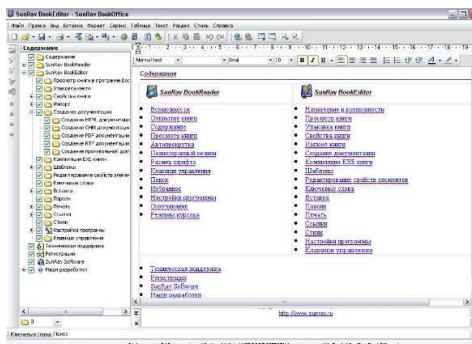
SunRav BookEditor - SunRav BookOffice

Файл Правка Вид Вставка Формат Сервис Таблица Текст Раздел Стиль Справка

Содержание

Содержание
SunRav BookReader
SunRav BookEditor
Просмотр книги в программе Boc
Упаковка книги
Свойства книги
Импорт
Создание документации
Создание HTML документации
Создание CHM документации
Создание PDF документации
Создание RTF документации
Создание произвольной док
Компиляция EXE книги
Шаблоны
Редактирование свойств элемен
Ключевые слова
Вставка
Пароли
Печать
Ссылки
Стили
Настройка программы
Клавиши управления
Техническая поддержка
Регистрация
SunRav Software
Наши разработки

Normal (Web) | Arial | 10

Содержание

SunRav BookReader
Возможности
Открытие книги
Содержание
Просмотр книги
Автопрокрутка
Полноэкранный режим
Размер шрифта
Клавиши управления
Поиск
Избранное
Настройки программы
Оформление
Режимы курсора

SunRav BookEditor
Назначение и возможности
Просмотр книги
Упаковка книги
Свойства книги
Импорт книги
Создание документации
Компиляция EXE книги
Шаблоны
Редактирование свойств элементов
Ключевые слова
Вставка
Пароли
Печать
Ссылки
Стили
Настройки программы
Клавиши управления

Техническая поддержка
Регистрация
SunRav Software
Наши разработки

http://www.sunrav.ru

Ключевые слова | Поиск